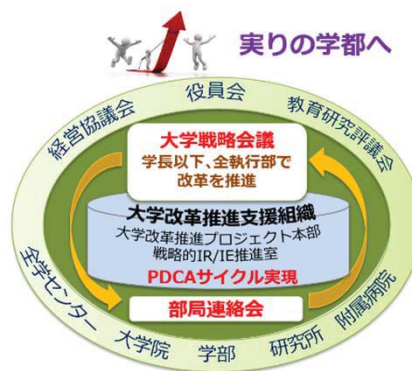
実りの学部へ

経営協議会
役員会
教育研究評議会

大学戦略会議
学長以下、全執行部で改革を推進

大学改革推進支援組織
大学改革推進プロジェクト本部
戦略的IR/IE推進室
PDCAサイクル実現

部局連絡会

全学センター
大学院
学部
研究所
附属病院